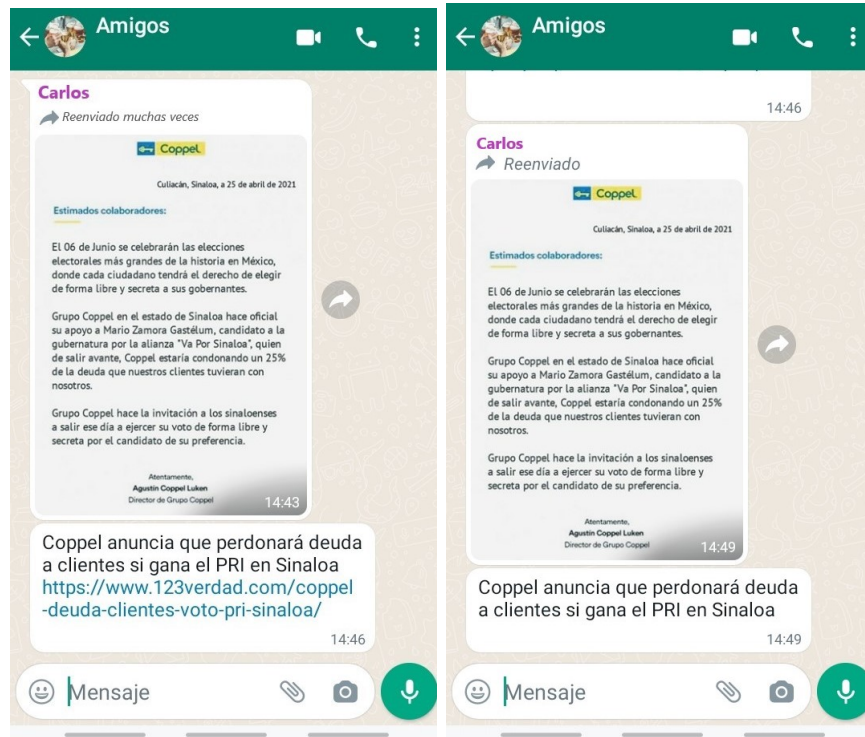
Amigos

Carlos
Reenviado muchas veces

Coppel

Culiacán, Sinaloa, a 25 de abril de 2021

Estimados colaboradores:

El 06 de Junio se celebrarán las elecciones electorales más grandes de la historia en México, donde cada ciudadano tendrá el derecho de elegir de forma libre y secreta a sus gobernantes.

Grupo Coppel en el estado de Sinaloa hace oficial su apoyo a Mario Zamora Gastélum, candidato a la gubernatura por la alianza "Va Por Sinaloa", quien de salir avante, Coppel estaría condonando un 25% de la deuda que nuestros clientes tuvieran con nosotros.

Grupo Coppel hace la invitación a los sinaloenses a salir ese día a ejercer su voto de forma libre y secreta por el candidato de su preferencia.

Atentamente,
Agustín Coppel Luken
Director de Grupo Coppel

14:43

Coppel anuncia que perdonará deuda a clientes si gana el PRI en Sinaloa https://www.123verdad.com/coppel-deuda-clientes-voto-pri-sinaloa/

14:46

Mensaje

Amigos

14:46

Carlos
Reenviado

Coppel

Culiacán, Sinaloa, a 25 de abril de 2021

Estimados colaboradores:

El 06 de Junio se celebrarán las elecciones electorales más grandes de la historia en México, donde cada ciudadano tendrá el derecho de elegir de forma libre y secreta a sus gobernantes.

Grupo Coppel en el estado de Sinaloa hace oficial su apoyo a Mario Zamora Gastélum, candidato a la gubernatura por la alianza "Va Por Sinaloa", quien de salir avante, Coppel estaría condonando un 25% de la deuda que nuestros clientes tuvieran con nosotros.

Grupo Coppel hace la invitación a los sinaloenses a salir ese día a ejercer su voto de forma libre y secreta por el candidato de su preferencia.

Atentamente,
Agustín Coppel Luken
Director de Grupo Coppel

14:49

Coppel anuncia que perdonará deuda a clientes si gana el PRI en Sinaloa

14:49

Mensaje